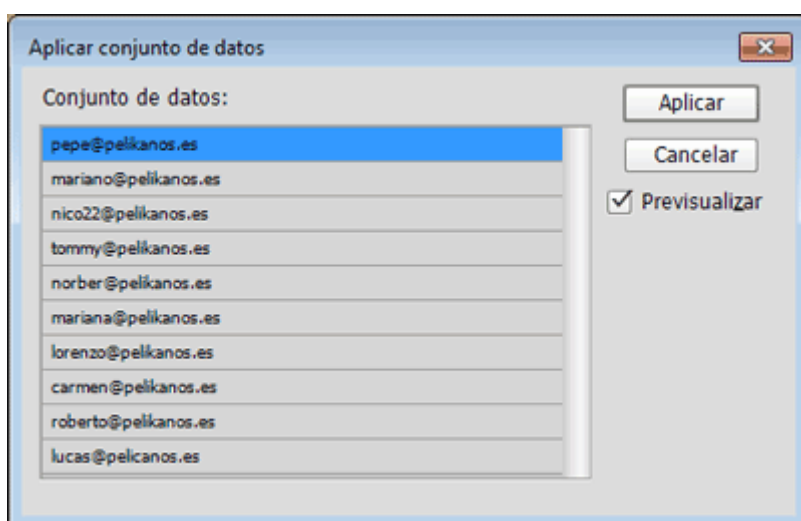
Aplicar conjunto de datos

Conjunto de datos:

pepe@pelikanos.es
mariano@pelikanos.es
nico22@pelikanos.es
tommy@pelikanos.es
norber@pelikanos.es
mariana@pelikanos.es
lorenzo@pelikanos.es
carmen@pelikanos.es
roberto@pelikanos.es
lucas@pelicanos.es

Aplicar
Cancelar
Previsualizar